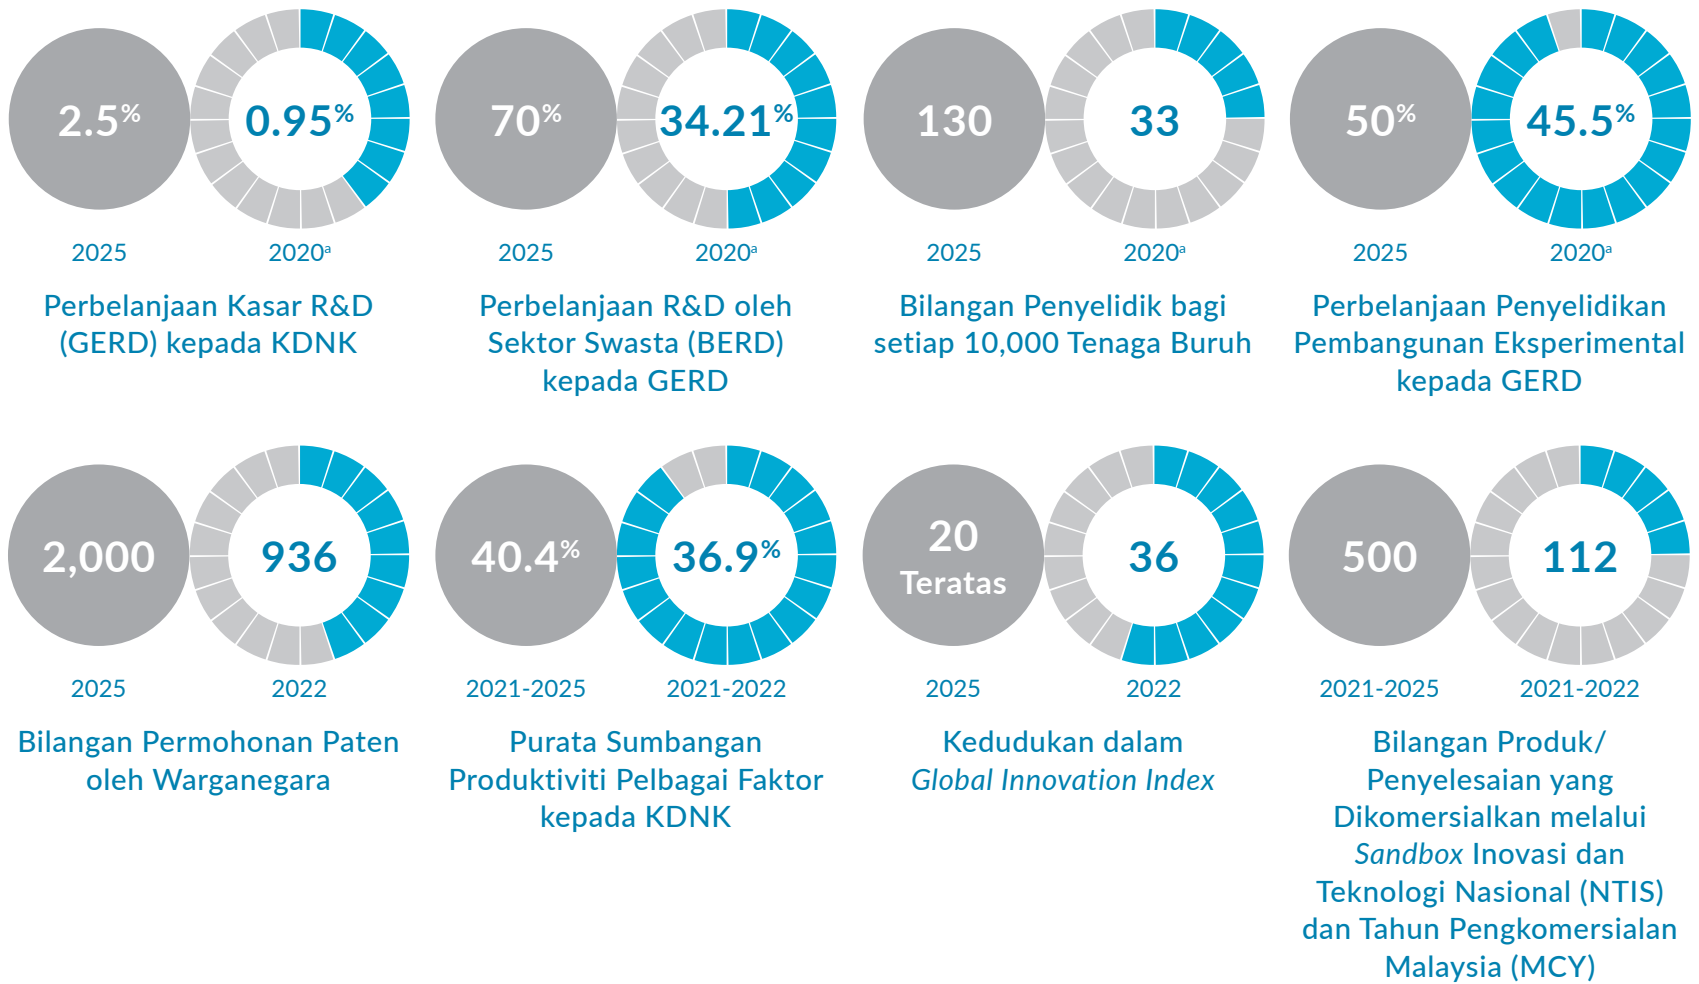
2.5%
2025
0.95%
2020$^a$
Perbelanjaan Kasar R&D (GERD) kepada KDNK

70%
2025
34.21%
2020$^a$
Perbelanjaan R&D oleh Sektor Swasta (BERD) kepada GERD

130
2025
33
2020$^a$
Bilangan Penyelidik bagi setiap 10,000 Tenaga Buruh

50%
2025
45.5%
2020$^a$
Perbelanjaan Penyelidikan Pembangunan Eksperimental kepada GERD

2,000
2025
936
2022
Bilangan Permohonan Paten oleh Warganegara

40.4%
2021-2025
36.9%
2021-2022
Purata Sumbangan Produktiviti Pelbagai Faktor kepada KDNK

20 Teratas
2025
36
2022
Kedudukan dalam Global Innovation Index

500
2021-2025
112
2021-2022
Bilangan Produk/ Penyelesaian yang Dikomersialkan melalui Sandbox Inovasi dan Teknologi Nasional (NTIS) dan Tahun Pengkomersialan Malaysia (MCY)